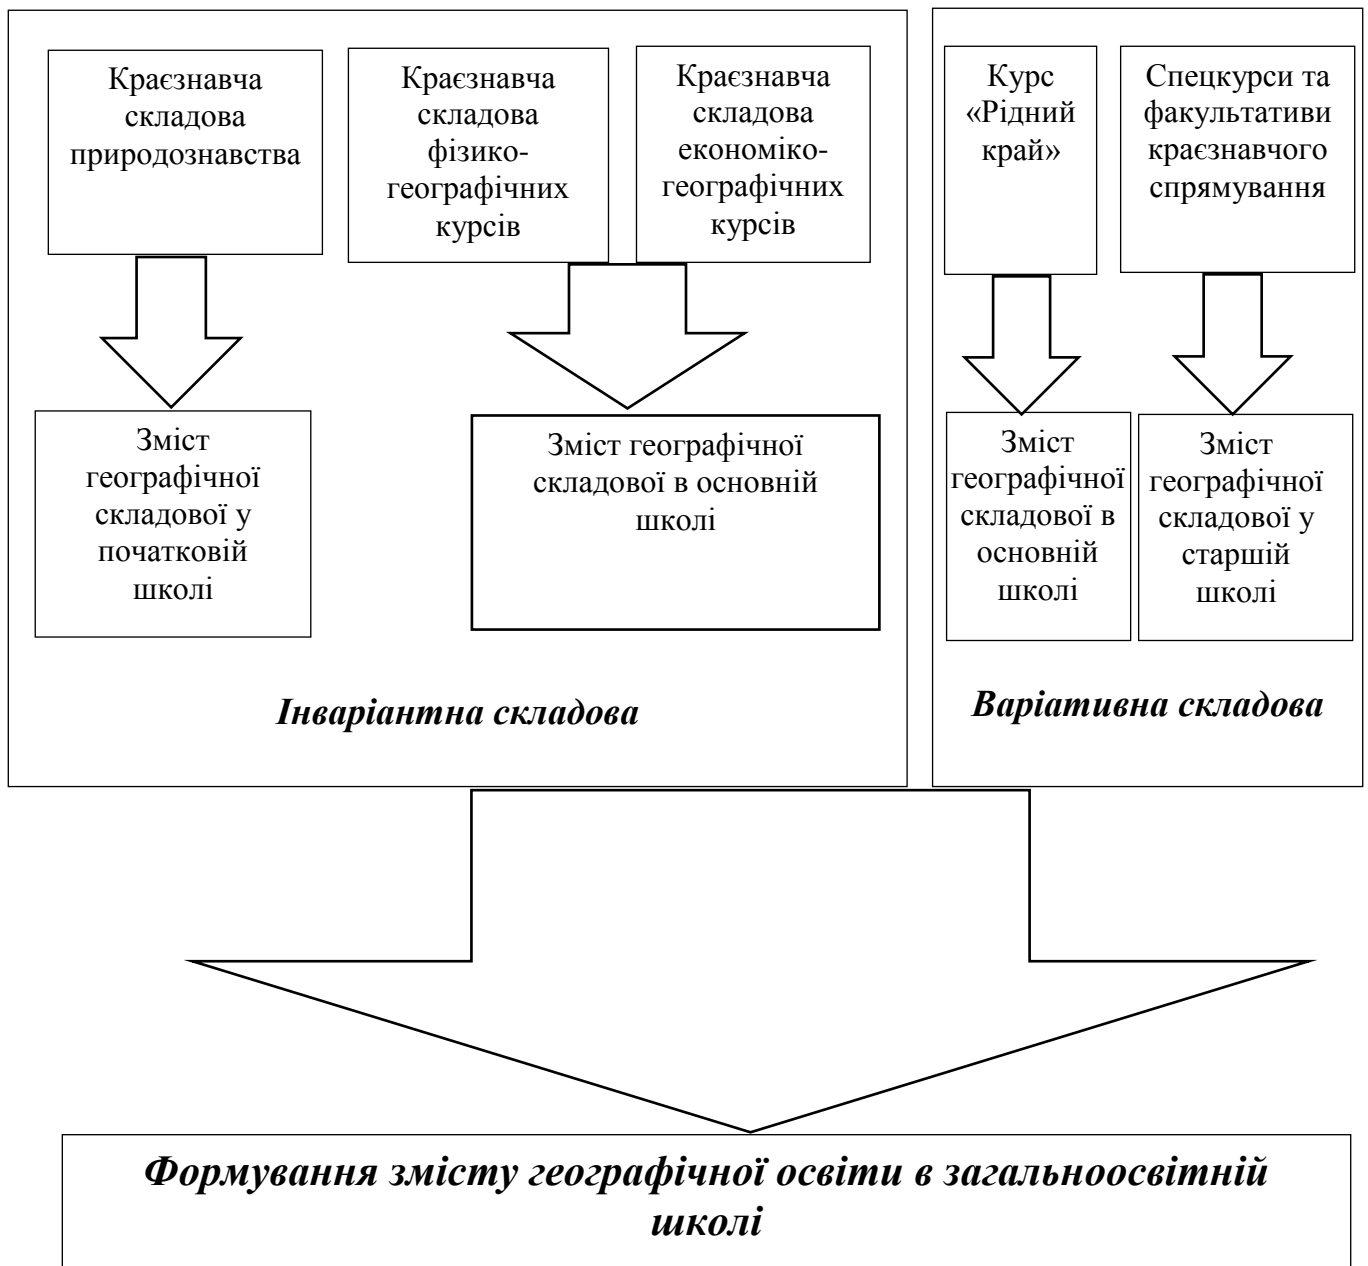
Краєзнавча складова природознавства

Краєзнавча складова фізико-географічних курсів

Краєзнавча складова економіко-географічних курсів

Курс «Рідний край»

Спецкурси та факультативи краєзнавчого спрямування

Зміст географічної складової у початковій школі

Зміст географічної складової в основній школі

Зміст географічної складової в основній школі

Зміст географічної складової у старшій школі

*Інваріантна складова*

*Варіативна складова*

*Формування змісту географічної освіти в загальноосвітній школі*